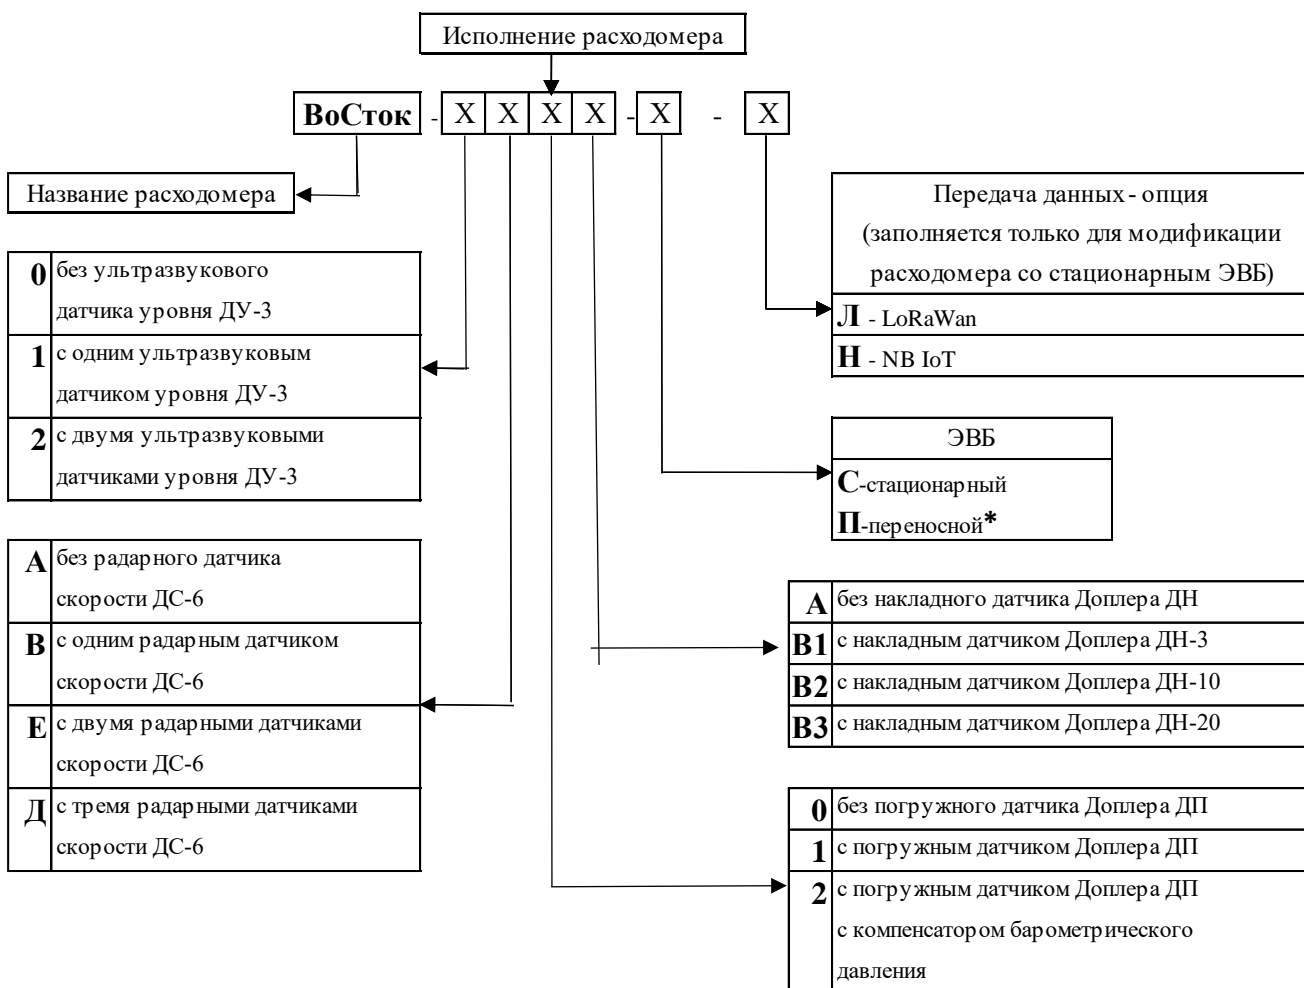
Исполнение расходомера

ВоСток - X X X X - X - X

Название расходомера

| | |
|---|---|
| 0 | без ультразвукового датчика уровня ДУ-3 |
| 1 | с одним ультразвуковым датчиком уровня ДУ-3 |
| 2 | с двумя ультразвуковыми датчиками уровня ДУ-3 |

| | |
|---|---|
| А | без радарного датчика скорости ДС-6 |
| В | с одним радарным датчиком скорости ДС-6 |
| Е | с двумя радарными датчиками скорости ДС-6 |
| Д | с тремя радарными датчиками скорости ДС-6 |

Передача данных - опция (заполняется только для модификации расходомера со стационарным ЭВБ)
Л - LoRaWan
Н - NB IoT

ЭВБ
С-стационарный
П-переносной*

| | |
|---|---|
| А | без накладного датчика Доплера ДН |
| В1 | с накладным датчиком Доплера ДН-3 |
| В2 | с накладным датчиком Доплера ДН-10 |
| В3 | с накладным датчиком Доплера ДН-20 |

| | |
|---|---|
| 0 | без погружного датчика Доплера ДП |
| 1 | с погружным датчиком Доплера ДП |
| 2 | с погружным датчиком Доплера ДП с компенсатором барометрического давления |